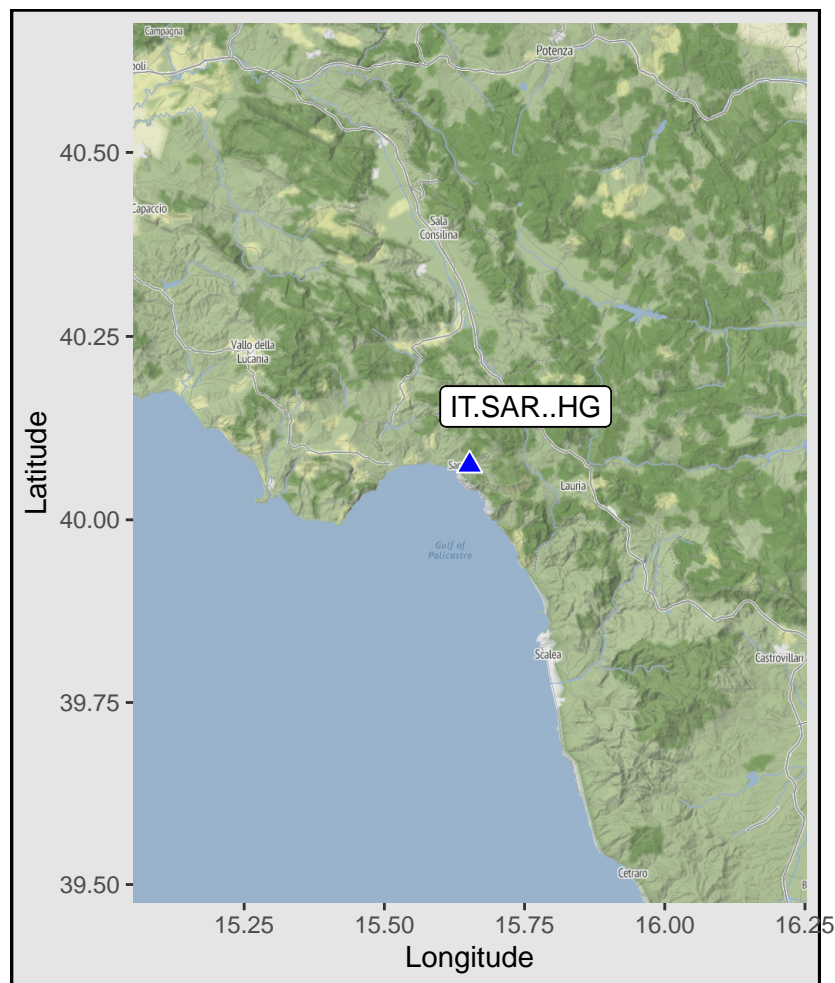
Campagna
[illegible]poli
Potenza
40.50
Capaccio
Sala Consilina
40.25
Vallo della Lucania
IT.SAR..HG
Latitude
Sa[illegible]
Lauria
40.00
Gulf of Policastro
Scalea
Castrovillari
39.75
Cetraro
39.50
B
15.25
15.50
15.75
16.00
16.25
Longitude